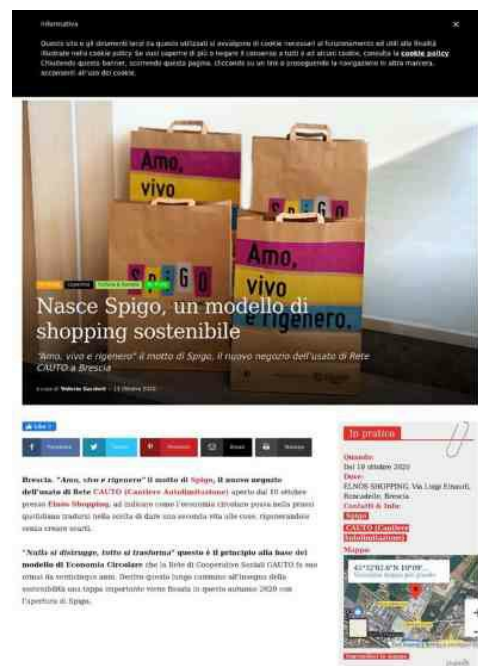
Informativa

Questo sito o gli strumenti terzi da questo utilizzati si avvalgono di cookie necessari al funzionamento ed utili alle finalità illustrate nella cookie policy. Se vuoi saperne di più o negare il consenso a tutti o ad alcuni cookie, consulta la cookie policy. Chiudendo questo banner, scorrendo questa pagina, cliccando su un link o proseguendo la navigazione in altra maniera, acconsenti all'uso dei cookie.

×

Amo, vivo

Spigo

Amo, vivo e rigenero.

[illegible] Lifestyle Cultura & Società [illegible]

Nasce Spigo, un modello di shopping sostenibile

"Amo, vivo e rigenero" il motto di Spigo, il nuovo negozio dell'usato di Rete CAUTO a Brescia

a cura di Valeria Gaudenti · 13 Ottobre 2020

Like 0

f Facebook
Twitter
P Pinterest
Email
Stampa

Brescia. "Amo, vivo e rigenero" il motto di Spigo, il nuovo negozio dell'usato di Rete CAUTO (Cantiere Autolimitazione) aperto dal 10 ottobre presso Elnòs Shopping, ad indicare come l'economia circolare possa nella prassi quotidiana tradursi nella scelta di dare una seconda vita alle cose, rigenerandole senza creare scarti.

"Nulla si distrugge, tutto si trasforma" questo è il principio alla base del modello di Economia Circolare che la Rete di Cooperative Sociali CAUTO fa suo ormai da trentacinque anni. Dentro questo lungo cammino all'insegna della sostenibilità una tappa importante verso Brescia in questo autunno 2020 con l'apertura di Spigo.

In pratica

Quando:
Dal 10 ottobre 2020
Dove:
ELNÒS SHOPPING, Via Luigi Einaudi, Roncadelle, Brescia
Contatti & Info:
Spigo
CAUTO (Cantiere Autolimitazione)
Mappa:

45°32'02.6"N 10°09'...
Visualizza mappa più grande

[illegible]